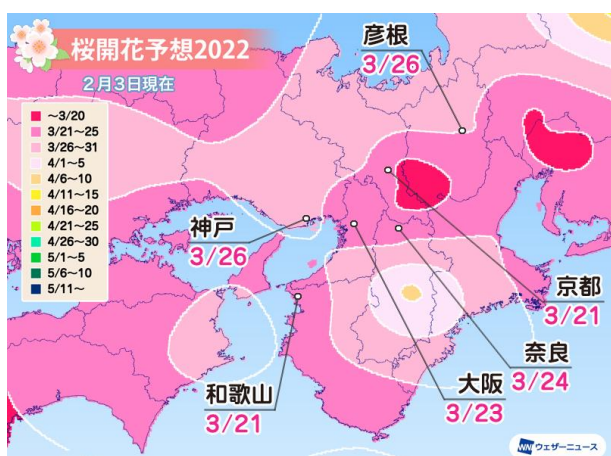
桜開花予想2022

2月3日現在

~3/20
3/21~25
3/26~31
4/1~5
4/6~10
4/11~15
4/16~20
4/21~25
4/26~30
5/1~5
5/6~10
5/11~

彦根
3/26

神戸
3/26

京都
3/21

奈良
3/24

大阪
3/23

和歌山
3/21

WN ウェザーニュース